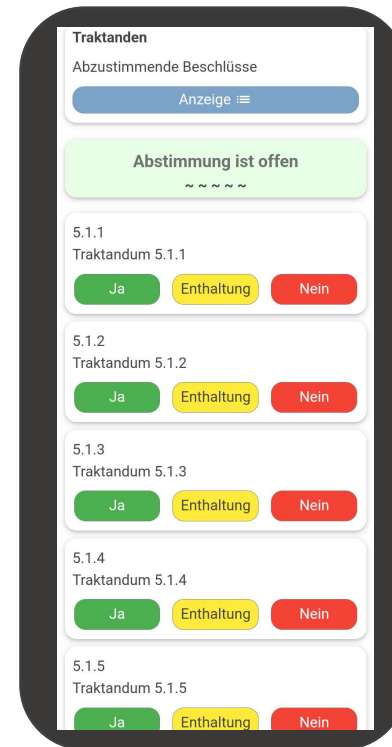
Traktanden

Abzustimmende Beschlüsse

Anzeige ≡

Abstimmung ist offen
~ ~ ~ ~ ~

5.1.1
Traktandum 5.1.1

Ja Enthaltung Nein

5.1.2
Traktandum 5.1.2

Ja Enthaltung Nein

5.1.3
Traktandum 5.1.3

Ja Enthaltung Nein

5.1.4
Traktandum 5.1.4

Ja Enthaltung Nein

5.1.5
Traktandum 5.1.5

Ja Enthaltung Nein